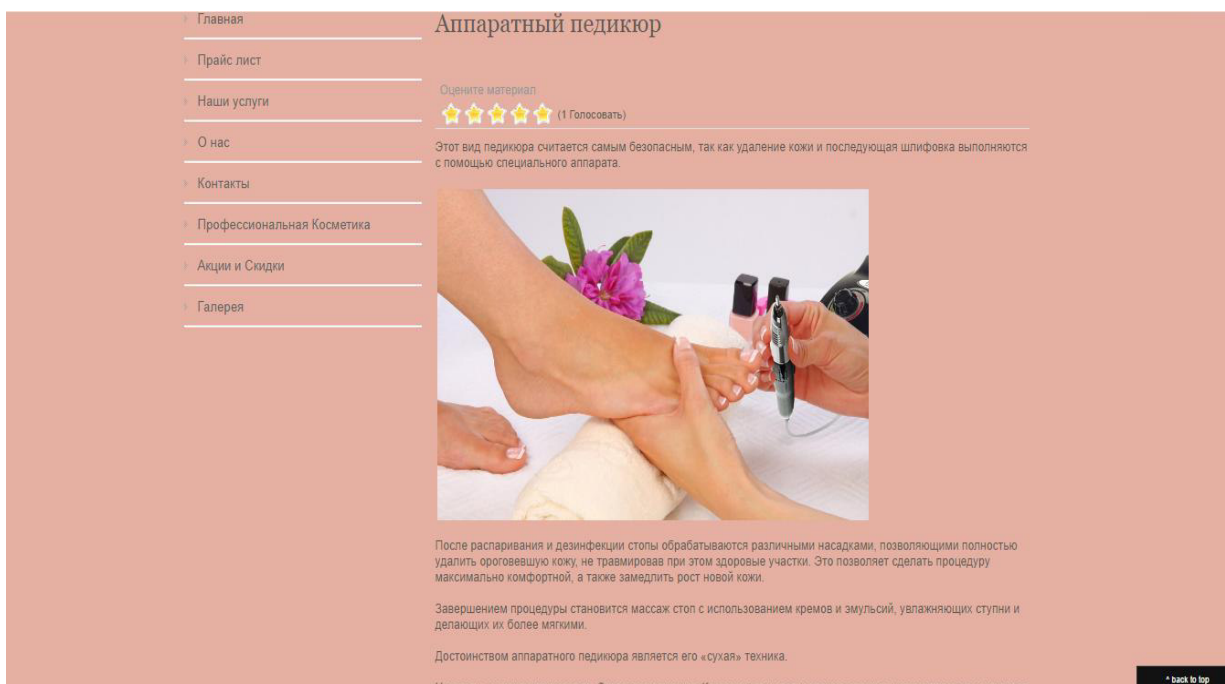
Главная

Прайс лист

Наши услуги

О нас

Контакты

Профессиональная Косметика

Акции и Скидки

Галерея

Аппаратный педикюр

Оцените материал

(1 Голосовать)

Этот вид педикюра считается самым безопасным, так как удаление кожи и последующая шлифовка выполняются с помощью специального аппарата.

После распаривания и дезинфекции стопы обрабатываются различными насадками, позволяющими полностью удалить ороговевшую кожу, не травмировав при этом здоровые участки. Это позволяет сделать процедуру максимально комфортной, а также замедлить рост новой кожи.

Завершением процедуры становится массаж стоп с использованием кремов и эмульсий, увлажняющих ступни и делающих их более мягкими.

Достоинством аппаратного педикюра является его «сухая» техника.

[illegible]

^ back to top